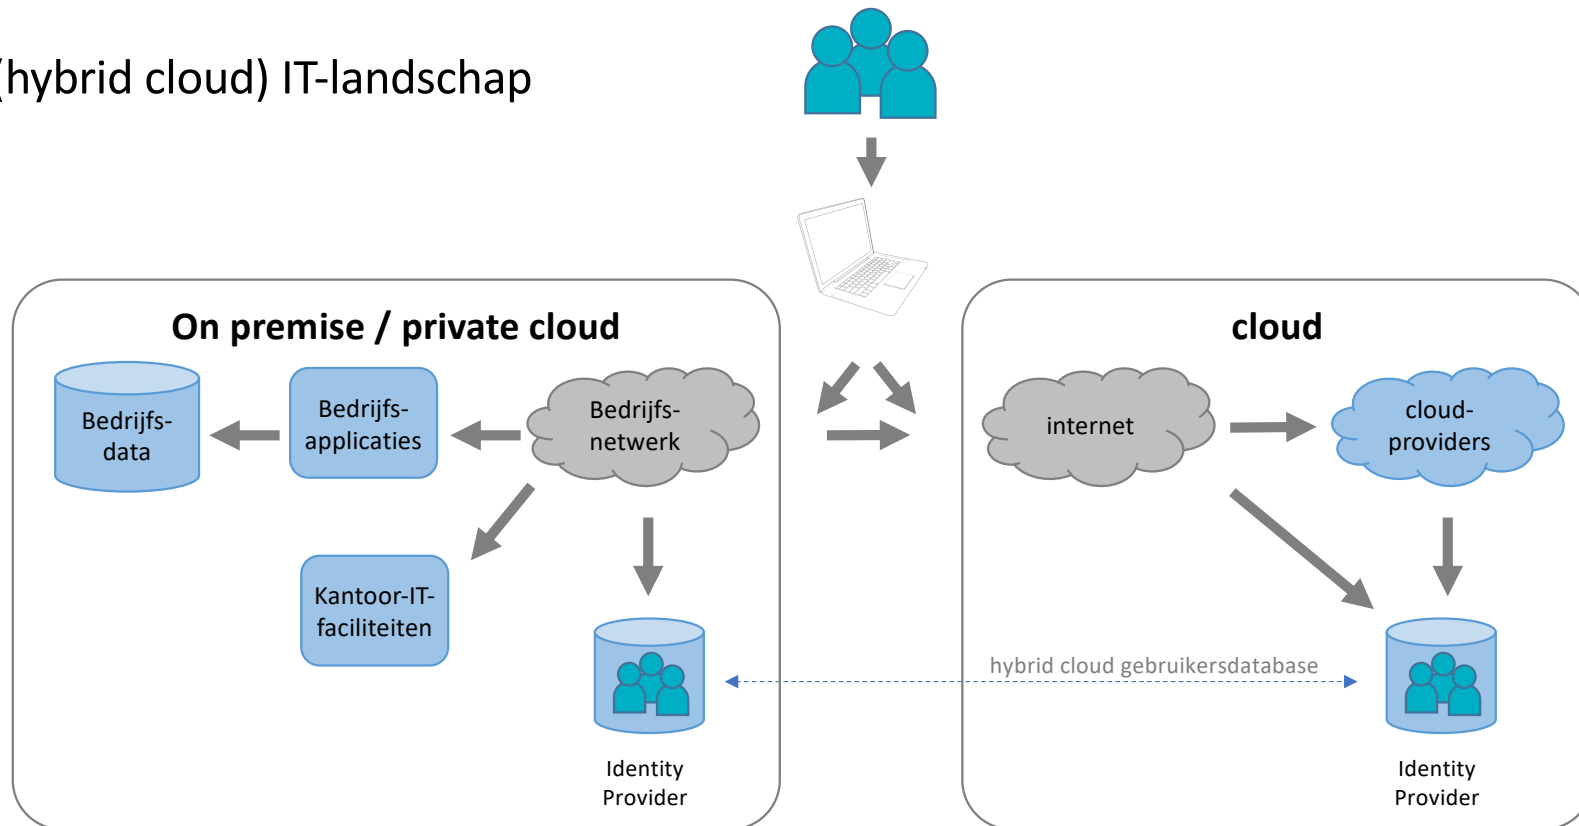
(hybrid cloud) IT-landschap

On premise / private cloud

Bedrijfs-data

Bedrijfs-applicaties

Bedrijfs-netwerk

Kantoor-IT-faciliteiten

Identity Provider

cloud

internet

cloud-providers

hybrid cloud gebruikersdatabase

Identity Provider